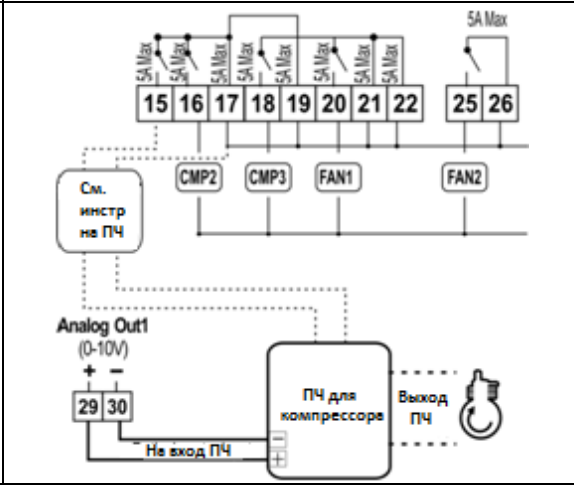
5A Max
5A Max
5A Max
5A Max
5A Max
5A Max
5A Max
5A Max

15 16 17 18 19 20 21 22 25 26

CMP2 CMP3 FAN1 FAN2

См. инстр на ПЧ

Analog Out1
(0-10V)
+ −
29 30

ПЧ для компрессора

Выход ПЧ

−
+

На вход ПЧ